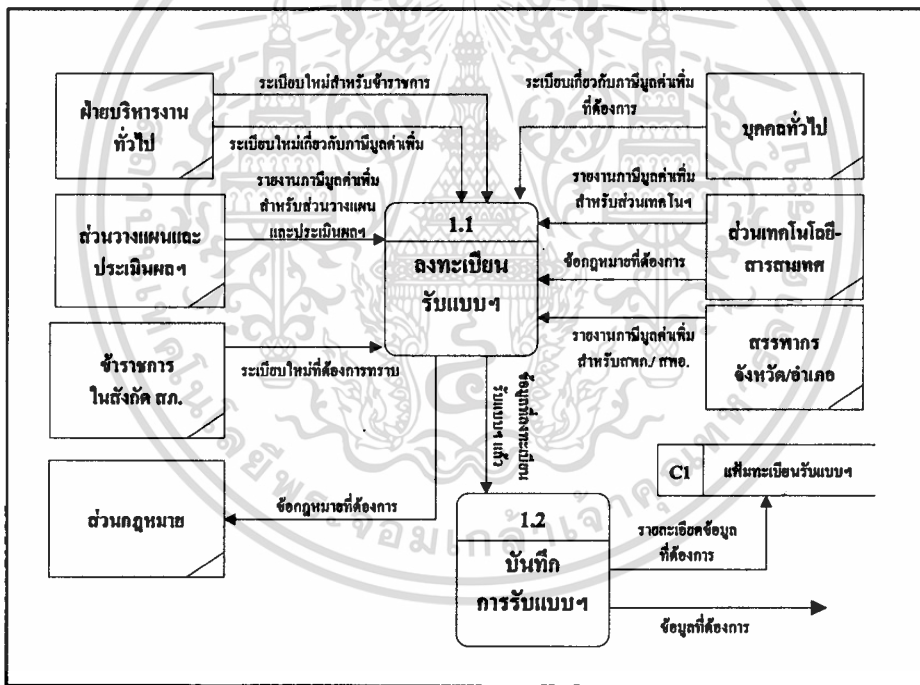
ฝ่ายบริหารงาน
ทั่วไป

ระเบียบใหม่สำหรับข้าราชการ

ระเบียบใหม่เกี่ยวกับภาษีมูลค่าเพิ่ม

รายงานภาษีมูลค่าเพิ่ม
สำหรับส่วนวางแผน
และประเมินผลฯ

ส่วนวางแผนและ
ประเมินผลฯ

ระเบียบเกี่ยวกับภาษีมูลค่าเพิ่ม
ที่ต้องการ

บุคคลทั่วไป

รายงานภาษีมูลค่าเพิ่ม
สำหรับส่วนเทคโนฯ

ส่วนเทคโนโลยี-
สารสนเทศ

1.1
ลงทะเบียน
รับแบบฯ

ข้อกฎหมายที่ต้องการ

รายงานภาษีมูลค่าเพิ่ม
สำหรับสภพ./สพอ.

สรรพากร
จังหวัด/อำเภอ

ข้าราชการ
ในสังกัด สภ.

ระเบียบใหม่ที่ต้องการทราบ

รับแบบฯ แล้ว

ข้อมูลลงทะเบียน

C1 แฟ้มทะเบียนรับแบบฯ

ส่วนกฎหมาย

ข้อกฎหมายที่ต้องการ

1.2
บันทึก
การรับแบบฯ

รายละเอียดข้อมูล
ที่ต้องการ

ข้อมูลที่ต้องการ